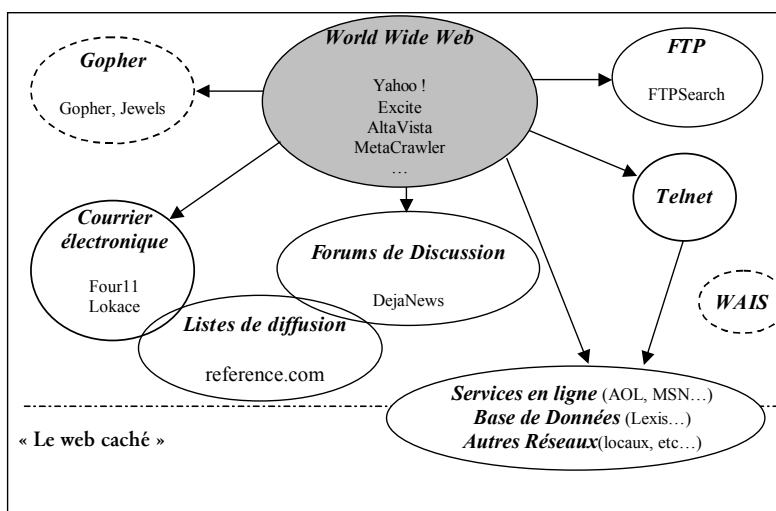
World Wide Web

Yahoo !
Excite
AltaVista
MetaCrawler
…

Gopher

Gopher, Jewels

FTP

FTPSearch

Telnet

Courrier électronique

Four11
Lokace

Forums de Discussion

DejaNews

WAIS

Listes de diffusion

reference.com

Services en ligne (AOL, MSN…)
Base de Données (Lexis…)
Autres Réseaux(locaux, etc…)

« Le web caché »